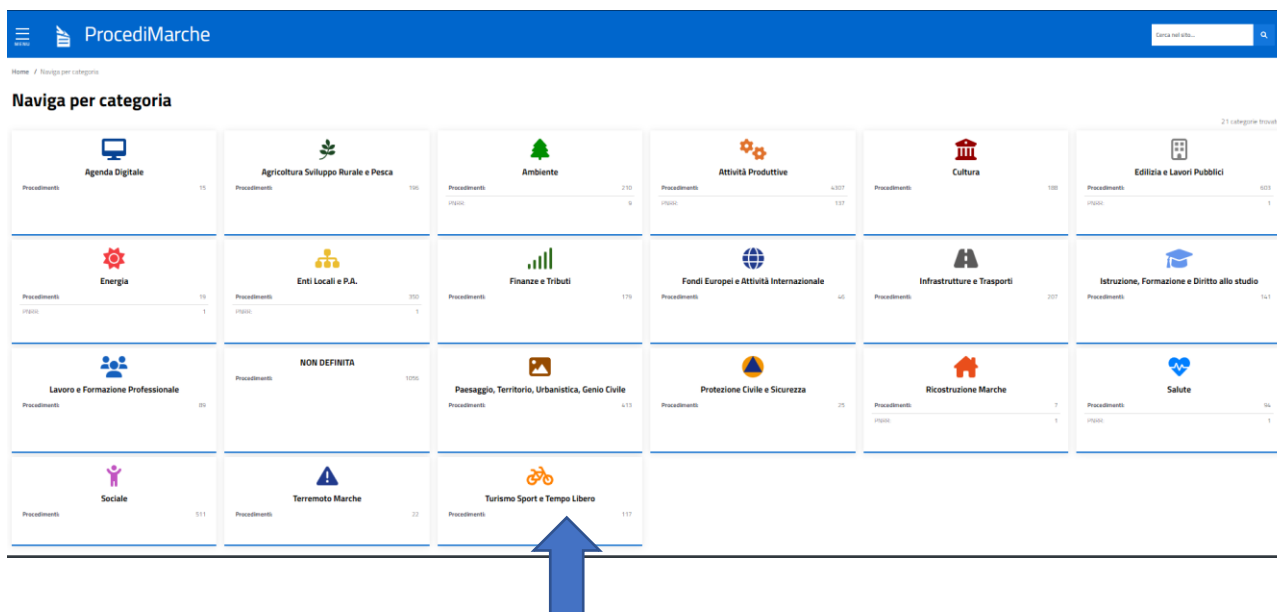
MENU ProcediMarche

Cerca nel sito...

Home / Naviga per categoria

Naviga per categoria

21 categorie trovate

Agenda Digitale
Procedimenti 15

Agricoltura Sviluppo Rurale e Pesca
Procedimenti 196

Ambiente
Procedimenti 210
PNRR 8

Attività Produttive
Procedimenti 4307
PNRR 137

Cultura
Procedimenti 188

Edilizia e Lavori Pubblici
Procedimenti 603
PNRR 1

Energia
Procedimenti 19
PNRR 1

Enti Locali e P.A.
Procedimenti 350
PNRR 1

Finanze e Tributi
Procedimenti 179

Fondi Europei e Attività Internazionale
Procedimenti 48

Infrastrutture e Trasporti
Procedimenti 207

Istruzione, Formazione e Diritto allo studio
Procedimenti 141

Lavoro e Formazione Professionale
Procedimenti 89

NON DEFINITA
Procedimenti 1056

Paesaggio, Territorio, Urbanistica, Genio Civile
Procedimenti 413

Protezione Civile e Sicurezza
Procedimenti 25

Ricostruzione Marche
Procedimenti 7
PNRR 1

Salute
Procedimenti 94
PNRR 1

Sociale
Procedimenti 511

Terremoto Marche
Procedimenti 22

Turismo Sport e Tempo Libero
Procedimenti 117